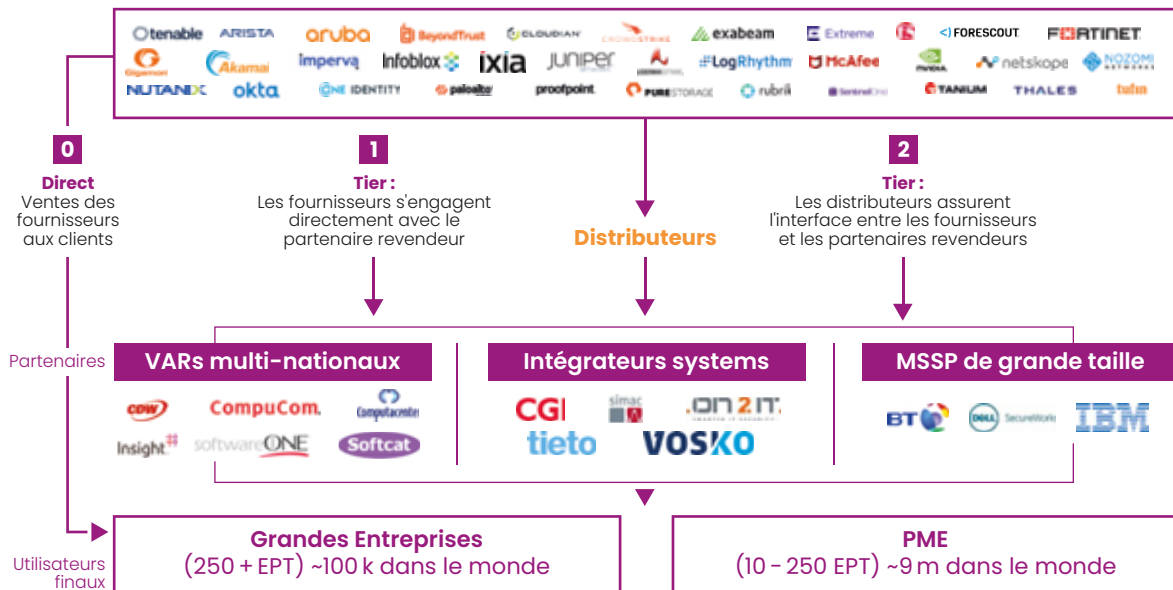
tenable ARISTA aruba BeyondTrust CLOUDIAN CROWDSTRIKE exabeam Extreme FORESCOUT FORTINET
Gigamon Akamai Imperva Infoblox ixia JUNIPER LogRhythm McAfee NVIDIA netskope NOZOMI NETWORKS
NUTANIX okta ONE IDENTITY paloalto proofpoint PURESTORAGE rubrik SentinelOne TANIUM THALES tufin

0
Direct
Ventes des fournisseurs aux clients

1
Tier :
Les fournisseurs s'engagent directement avec le partenaire revendeur

Distributeurs

2
Tier :
Les distributeurs assurent l'interface entre les fournisseurs et les partenaires revendeurs

Partenaires

VARs multi-nationaux
CDW CompuCom Computacenter
Insight softwareONE Softcat

Intégrateurs systems
CGI simac ON2IT
tieto VOSKO

MSSP de grande taille
BT DELL SecureWorks IBM

Utilisateurs finaux

Grandes Entreprises
(250 + EPT) ~100 k dans le monde

PME
(10 - 250 EPT) ~9 m dans le monde